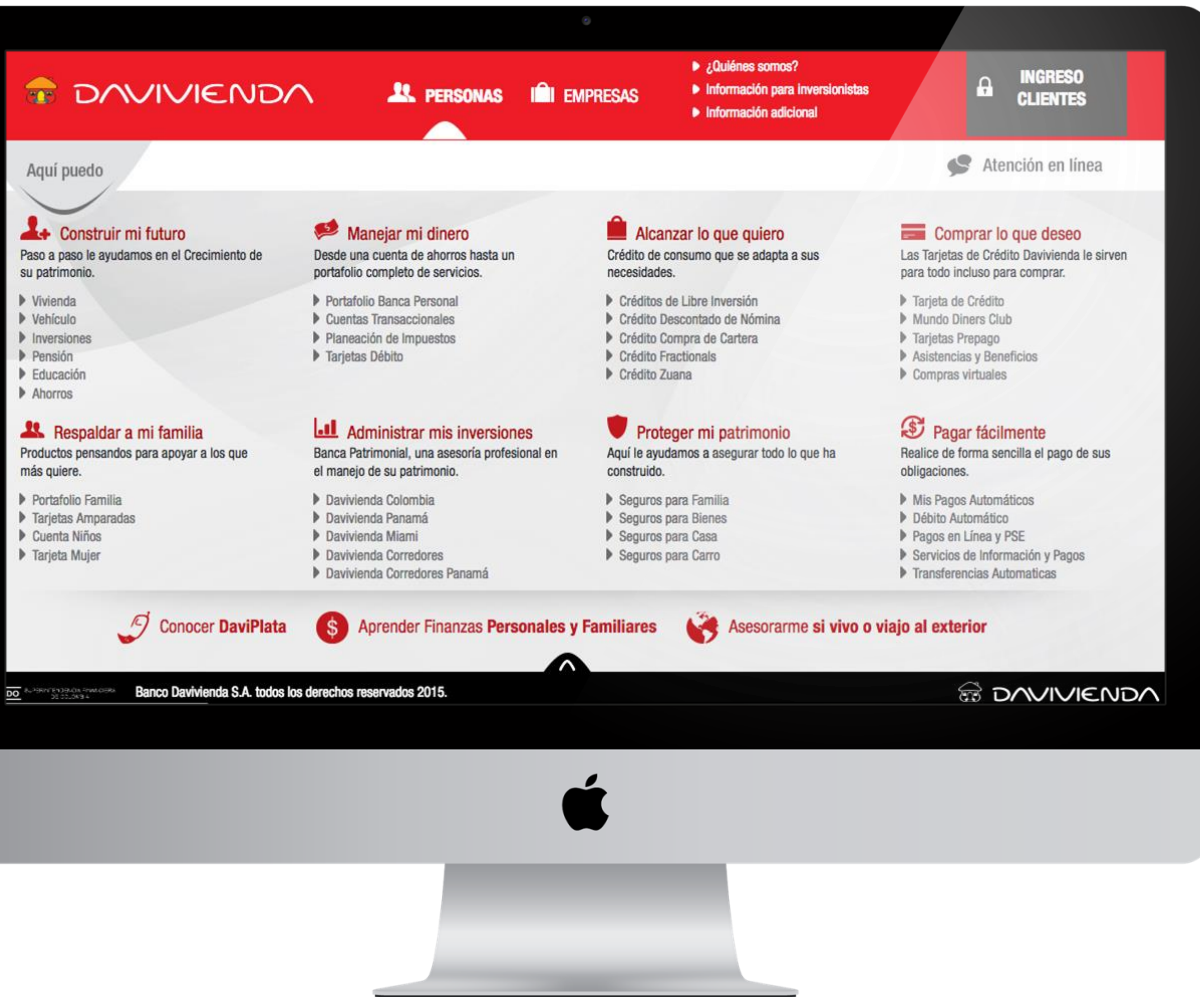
DAVIVIENDA

PERSONAS EMPRESAS

¿Quiénes somos?
Información para inversionistas
Información adicional

INGRESO CLIENTES

Aquí puedo

Atención en línea

Construir mi futuro
Paso a paso le ayudamos en el Crecimiento de su patrimonio.
Vivienda
Vehículo
Inversiones
Pensión
Educación
Ahorros

Manejar mi dinero
Desde una cuenta de ahorros hasta un portafolio completo de servicios.
Portafolio Banca Personal
Cuentas Transaccionales
Planeación de Impuestos
Tarjetas Débito

Alcanzar lo que quiero
Crédito de consumo que se adapta a sus necesidades.
Créditos de Libre Inversión
Crédito Descontado de Nómina
Crédito Compra de Cartera
Crédito Fractionals
Crédito Zuana

Comprar lo que deseo
Las Tarjetas de Crédito Davivienda le sirven para todo incluso para comprar.
Tarjeta de Crédito
Mundo Diners Club
Tarjetas Prepago
Asistencias y Beneficios
Compras virtuales

Respaldar a mi familia
Productos pensandos para apoyar a los que más quiere.
Portafolio Familia
Tarjetas Amparadas
Cuenta Niños
Tarjeta Mujer

Administrar mis inversiones
Banca Patrimonial, una asesoría profesional en el manejo de su patrimonio.
Davivienda Colombia
Davivienda Panamá
Davivienda Miami
Davivienda Corredores
Davivienda Corredores Panamá

Proteger mi patrimonio
Aquí le ayudamos a asegurar todo lo que ha construido.
Seguros para Familia
Seguros para Bienes
Seguros para Casa
Seguros para Carro

Pagar fácilmente
Realice de forma sencilla el pago de sus obligaciones.
Mis Pagos Automáticos
Débito Automático
Pagos en Línea y PSE
Servicios de Información y Pagos
Transferencias Automaticas

Conocer DaviPlata
Aprender Finanzas Personales y Familiares
Asesorarme si vivo o viajo al exterior

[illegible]

Banco Davivienda S.A. todos los derechos reservados 2015.

DAVIVIENDA